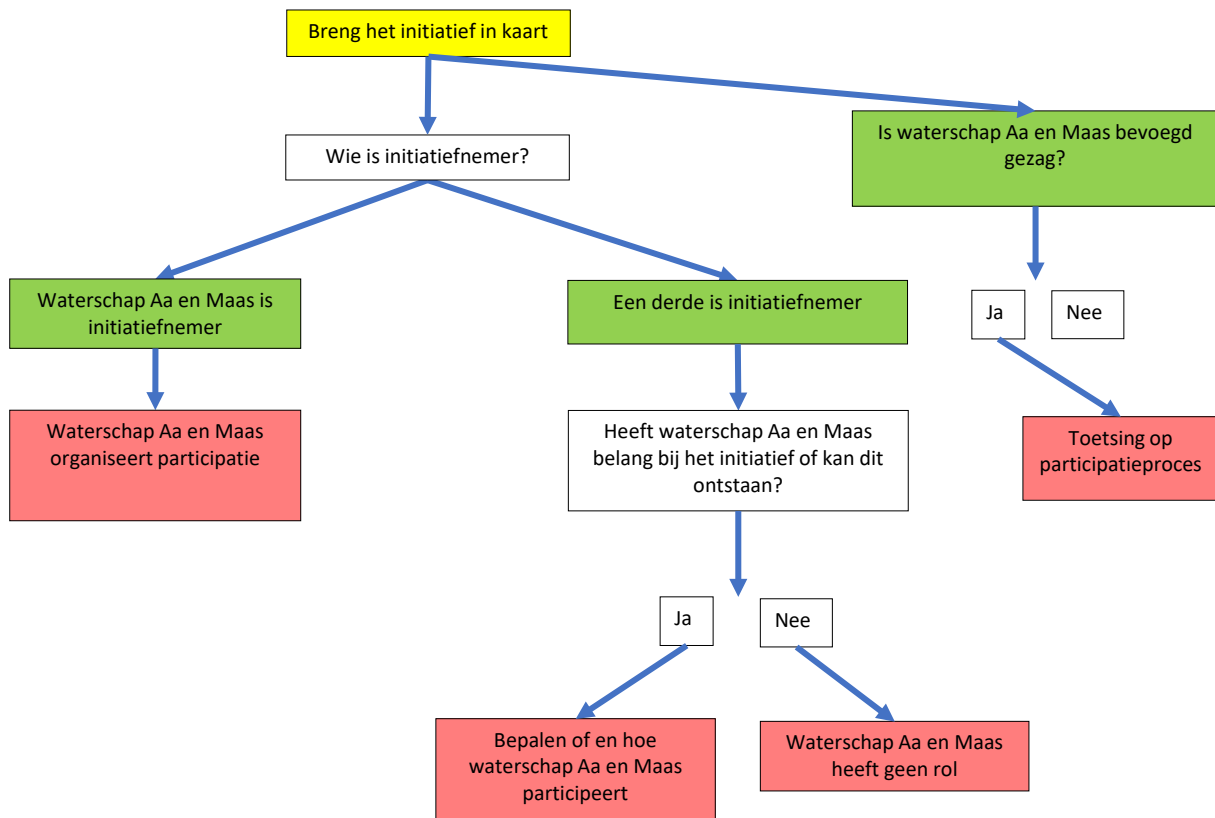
Breng het initiatief in kaart

Wie is initiatiefnemer?

Is waterschap Aa en Maas bevoegd gezag?

Waterschap Aa en Maas is initiatiefnemer

Een derde is initiatiefnemer

Ja

Nee

Waterschap Aa en Maas organiseert participatie

Heeft waterschap Aa en Maas belang bij het initiatief of kan dit ontstaan?

Toetsing op participatieproces

Ja

Nee

Bepalen of en hoe waterschap Aa en Maas participeert

Waterschap Aa en Maas heeft geen rol